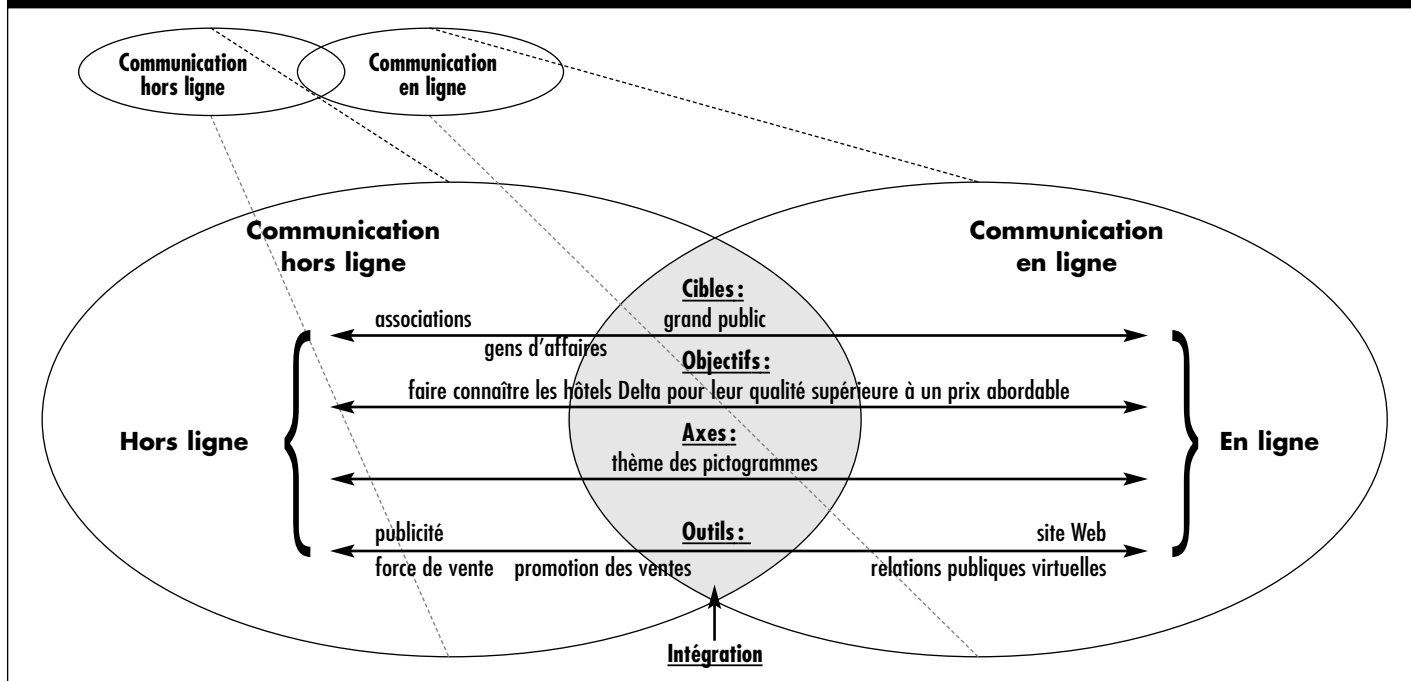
Communication hors ligne

Communication en ligne

Communication hors ligne

Communication en ligne

Cibles :

associations

grand public

gens d'affaires

Objectifs :

faire connaître les hôtels Delta pour leur qualité supérieure à un prix abordable

Hors ligne

Axes :

En ligne

thème des pictogrammes

publicité

Outils :

site Web

force de vente

promotion des ventes

relations publiques virtuelles

Intégration